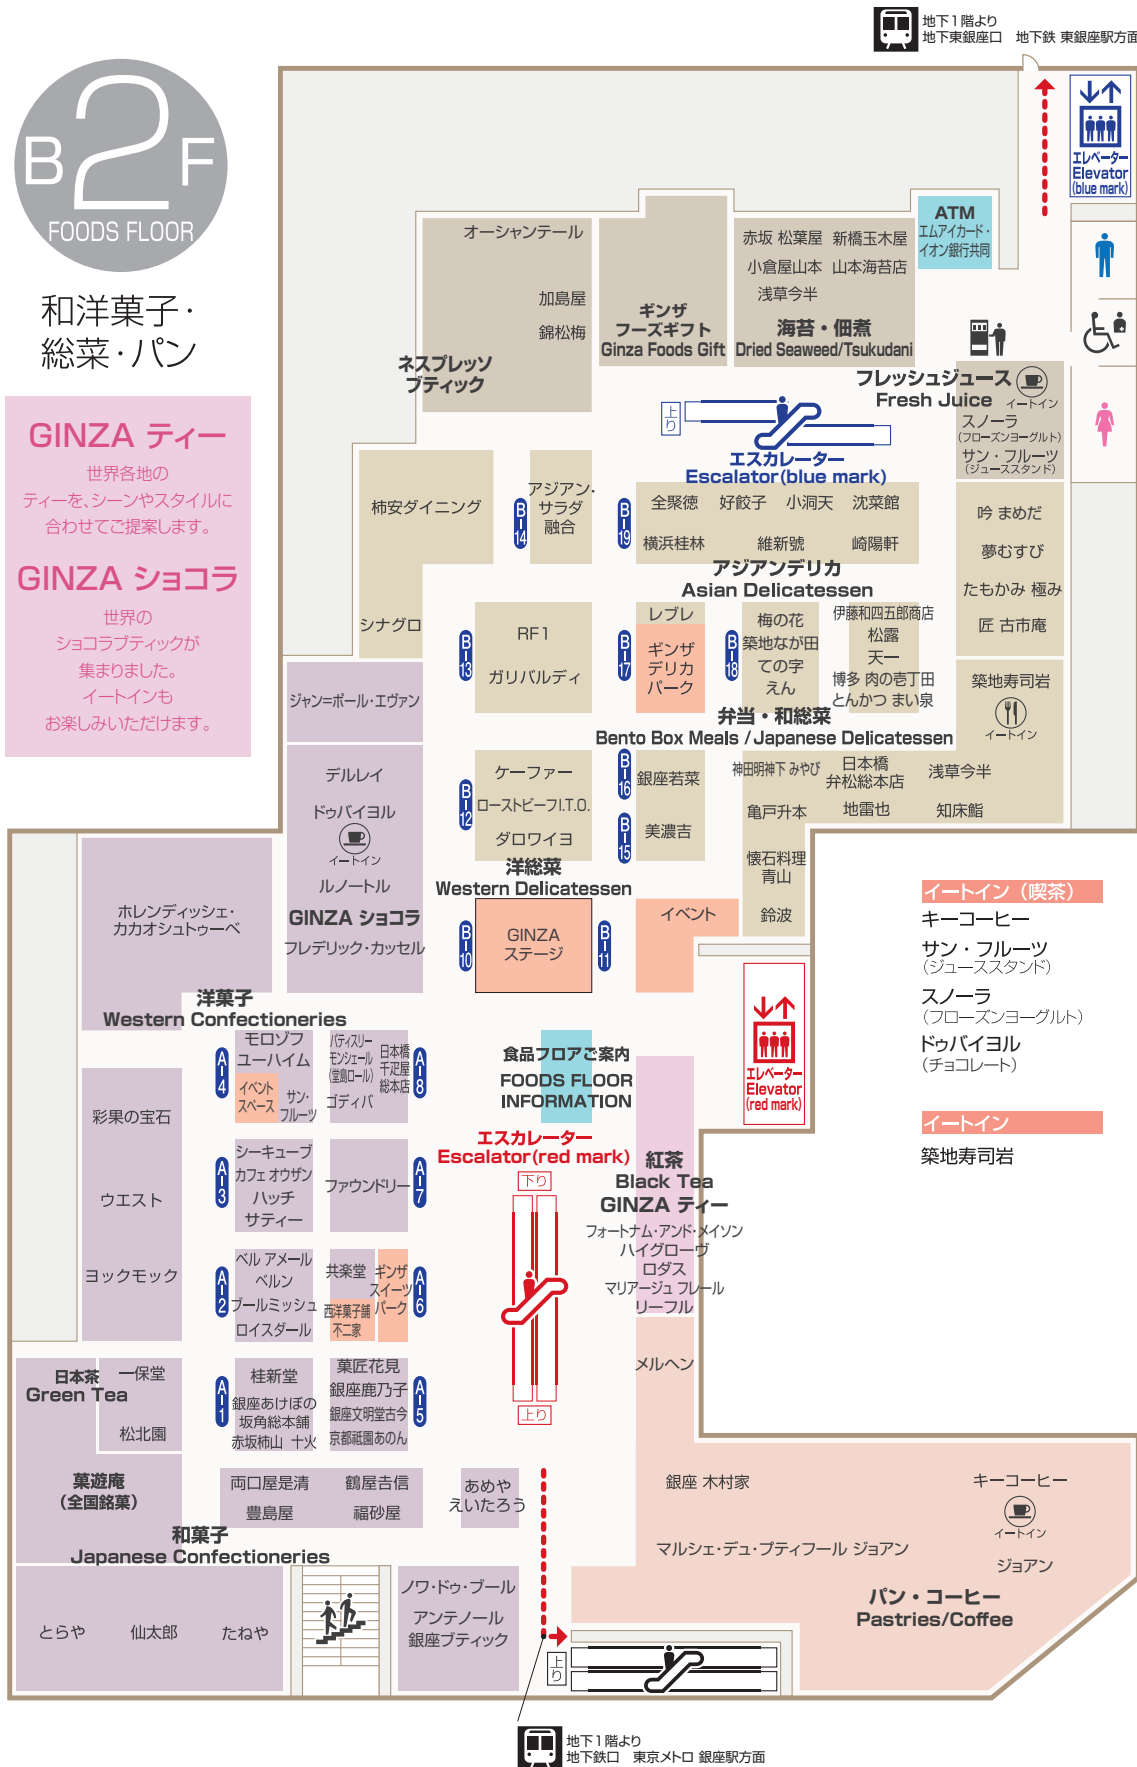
地下１階より
地下東銀座口　地下鉄 東銀座駅方面

B2F
FOODS FLOOR

和洋菓子・
総菜・パン

GINZA ティー
世界各地の
ティーを、シーンやスタイルに
合わせてご提案します。

GINZA ショコラ
世界の
ショコラブティックが
集まりました。
イートインも
お楽しみいただけます。

エレベーター
Elevator
(blue mark)

ATM
エムアイカード・
イオン銀行共同

オーシャンテール
加島屋
錦松梅
ネスプレッソ
ブティック

ギンザ
フーズギフト
Ginza Foods Gift

赤坂 松葉屋　新橋玉木屋
小倉屋山本　山本海苔店
浅草今半
海苔・佃煮
Dried Seaweed/Tsukudani

フレッシュジュース
Fresh Juice
イートイン
スノーラ
(フローズンヨーグルト)
サン・フルーツ
(ジューススタンド)

上り
エスカレーター
Escalator(blue mark)

柿安ダイニング
B14
アジアン・
サラダ
融合
B19
全聚徳　好餃子　小洞天　沈菜館
横浜桂林　維新號　崎陽軒
アジアンデリカ
Asian Delicatessen

吟 まめだ
夢むすび
たもかみ 極み
匠 古市庵

シナグロ
B13
RF1
ガリバルディ
B17
レブレ
ギンザ
デリカ
パーク
B18
梅の花
築地ながい田
ての字
えん
伊藤和四五郎商店
松露
天一
博多 肉の壱丁田
とんかつ まい泉
弁当・和総菜
Bento Box Meals / Japanese Delicatessen

築地寿司岩
イートイン

ジャン=ポール・エヴァン
デルレイ
ドゥバイヨル
イートイン
ルノートル
GINZA ショコラ
フレデリック・カッセル

B12
ケーファー
ローストビーフI.T.O.
ダロワイヨ
B16
銀座若菜
B15
美濃吉
神田明神下 みやび
日本橋
弁松総本店
浅草今半
亀戸升本
地雷也
知床鮨
懐石料理
青山
鈴波

洋総菜
Western Delicatessen
B10
GINZA
ステージ
B11
イベント

ホレンディッシェ・
カカオシュトゥーベ
洋菓子
Western Confectioneries

イートイン（喫茶）
キーコーヒー
サン・フルーツ
(ジューススタンド)
スノーラ
(フローズンヨーグルト)
ドゥバイヨル
(チョコレート)

イートイン
築地寿司岩

A4
モロゾフ
ユーハイム
イベント
スペース
サン・
フルーツ
パティスリー
モンシェール
(堂島ロール)
日本橋
千疋屋
総本店
ゴディバ
A8

食品フロアご案内
FOODS FLOOR
INFORMATION

エレベーター
Elevator
(red mark)

彩果の宝石
ウエスト
ヨックモック

A3
シーキューブ
カフェ オウザン
ハッチ
サティー
ファウンドリー
A7

エスカレーター
Escalator(red mark)
下り
上り

紅茶
Black Tea
GINZA ティー
フォートナム・アンド・メイソン
ハイグローヴ
ロダス
マリアージュ フレール
リーフル
メルヘン

A2
ベル アメール
ベルン
ブールミッシュ
ロイスダール
共楽堂
ギンザ
スイーツ
パーク
西洋菓子舗
不二家
A6

日本茶
Green Tea
一保堂
松北園

A1
桂新堂
銀座あけぼの
坂角総本舖
赤坂柿山　十火
菓匠花見
銀座鹿乃子
銀座文明堂古今
京都祇園あのん
A5

菓遊庵
(全国銘菓)
両口屋是清　鶴屋吉信
豊島屋　福砂屋
あめや
えいたろう
和菓子
Japanese Confectioneries

銀座 木村家
キーコーヒー
イートイン
マルシェ・デュ・プティフール ジョアン
ジョアン
パン・コーヒー
Pastries/Coffee

とらや　仙太郎　たねや
ノワ・ドゥ・ブール
アンテノール
銀座ブティック
上り

地下１階より
地下鉄口　東京メトロ 銀座駅方面